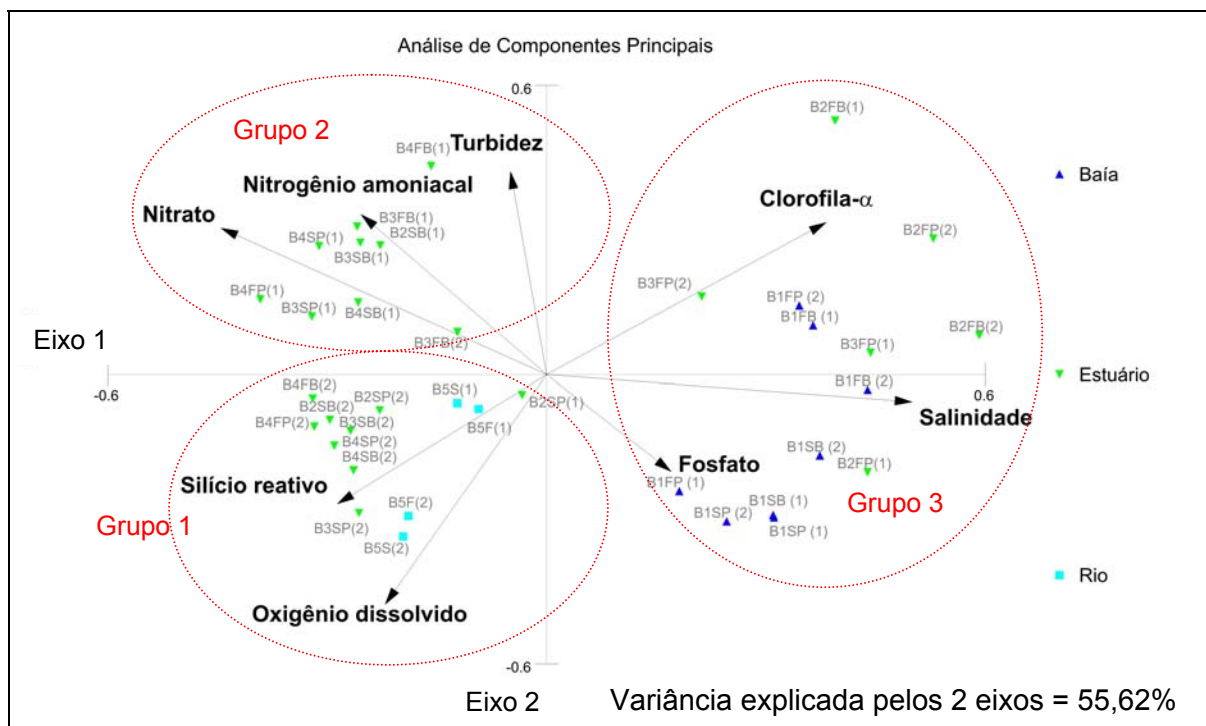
Análise de Componentes Principais

0.6

Grupo 2

B4FB(1)

Turbidez

Nitrogênio amoniacal

Nitrato

B3FB(1)
B2SB(1)
B4SP(1)
B3SB(1)

B4FP(1)
B3SP(1)
B4SB(1)
B3FB(2)

Eixo 1

-0.6

B4FB(2)
B2SP(2)
B2SB(2)
B4FP(2)
B3SB(2)
B4SP(2)
B4SB(2)
B5S(1)
B5F(1)
B2SP(1)

Silício reativo

Grupo 1

B5F(2)
B3SP(2)
B5S(2)

Oxigênio dissolvido

-0.6

Eixo 2

B2FB(1)

Clorofila-α

B2FP(2)

B3FP(2)

B1FP (2)
B1FB (1)

B3FP(1)

B2FB(2)

B1FB (2)

0.6

Salinidade

Fosfato

B1SB (2)
B2FP(1)

B1FP (1)

B1SB (1)

B1SP (2)

B1SP (1)

Grupo 3

Baía

Estuário

Rio

Variância explicada pelos 2 eixos = 55,62%